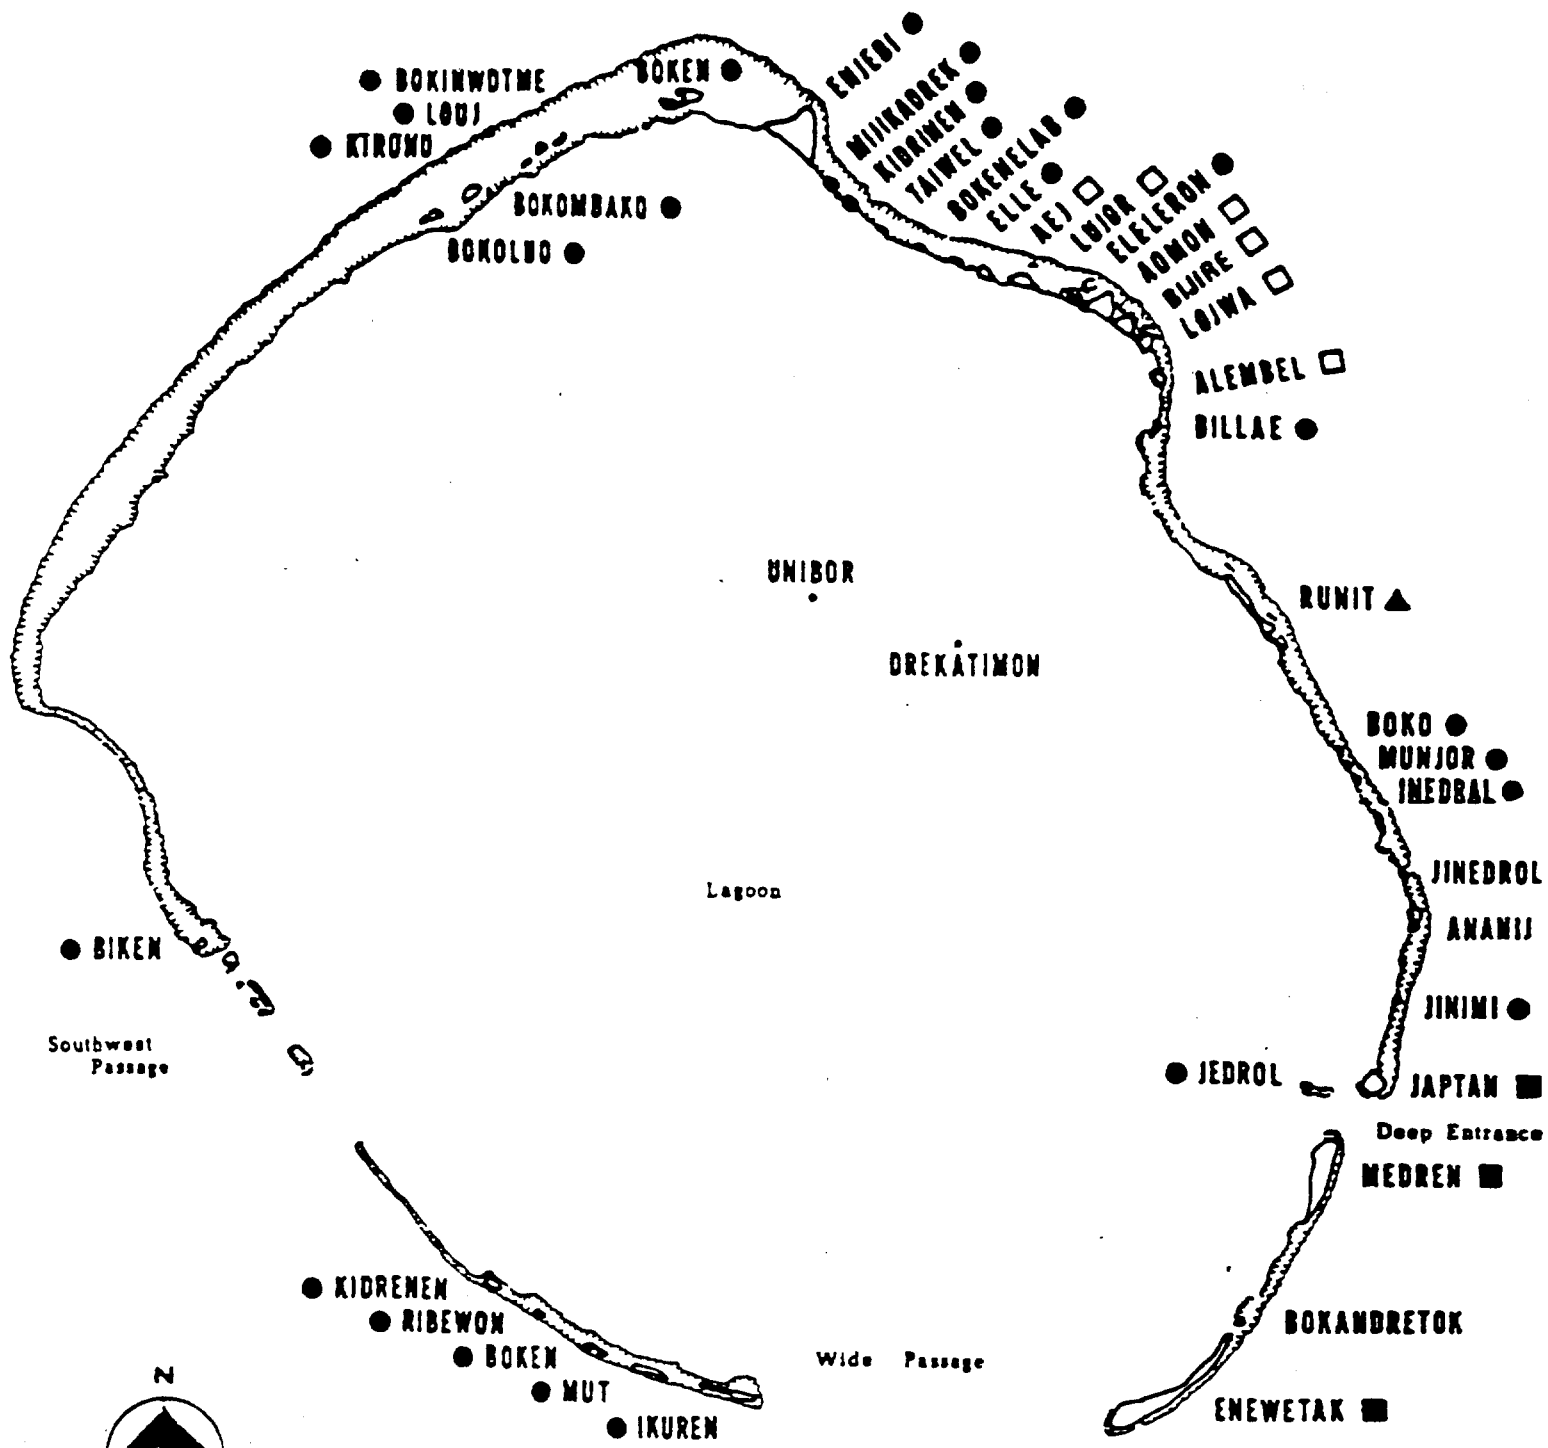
BOKINWOTME
LOUJ
KIRUNU
BOKEN
ENIEBI
MIJIKADREK
KIBRINEN
TAIWEL
BOKENELAB
ELLE
AEJ
LUIOR
ELELERON
AOMON
BIJIRE
LOJWA
BOKOMBAKO
BOKOLUO
ALEMBEL
BILLAE
UNIBOR
DREKĀTIMON
RUNIT
BOKO
MUNJOR
INEDRAL
JINEDROL
ANANIJ
JINIMI
Lagoon
BIKEN
Southwest Passage
JEDROL
JAPTAN
Deep Entrance
MEDREN
KIDRENEN
RIBEWON
BOKEN
MUT
IKUREN
Wide Passage
BOKANDRETOK
ENEWETAK
N